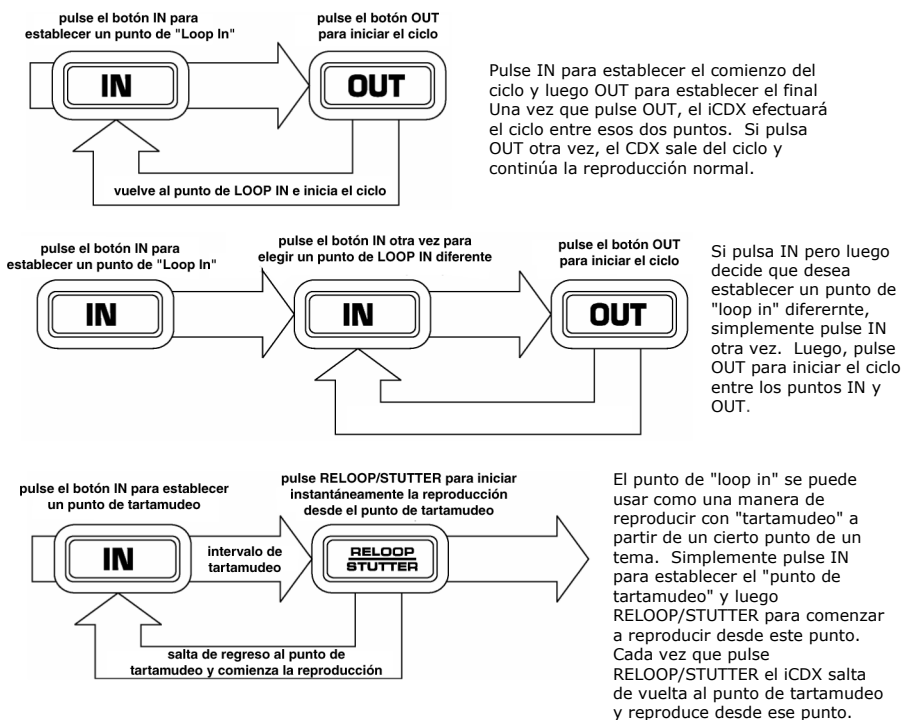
pulse el botón IN para establecer un punto de "Loop In"

pulse el botón OUT para iniciar el ciclo

IN

OUT

vuelve al punto de LOOP IN e inicia el ciclo

Pulse IN para establecer el comienzo del ciclo y luego OUT para establecer el final Una vez que pulse OUT, el iCDX efectuará el ciclo entre esos dos puntos. Si pulsa OUT otra vez, el CDX sale del ciclo y continúa la reproducción normal.

pulse el botón IN para establecer un punto de "Loop In"

pulse el botón IN otra vez para elegir un punto de LOOP IN diferente

pulse el botón OUT para iniciar el ciclo

IN

IN

OUT

Si pulsa IN pero luego decide que desea establecer un punto de "loop in" diferernte, simplemente pulse IN otra vez. Luego, pulse OUT para iniciar el ciclo entre los puntos IN y OUT.

pulse el botón IN para establecer un punto de tartamudeo

pulse RELOOP/STUTTER para iniciar instantáneamente la reproducción desde el punto de tartamudeo

IN

intervalo de tartamudeo

RELOOP STUTTER

salta de regreso al punto de tartamudeo y comienza la reproducción

El punto de "loop in" se puede usar como una manera de reproducir con "tartamudeo" a partir de un cierto punto de un tema. Simplemente pulse IN para establecer el "punto de tartamudeo" y luego RELOOP/STUTTER para comenzar a reproducir desde este punto. Cada vez que pulse RELOOP/STUTTER el iCDX salta de vuelta al punto de tartamudeo y reproduce desde ese punto.